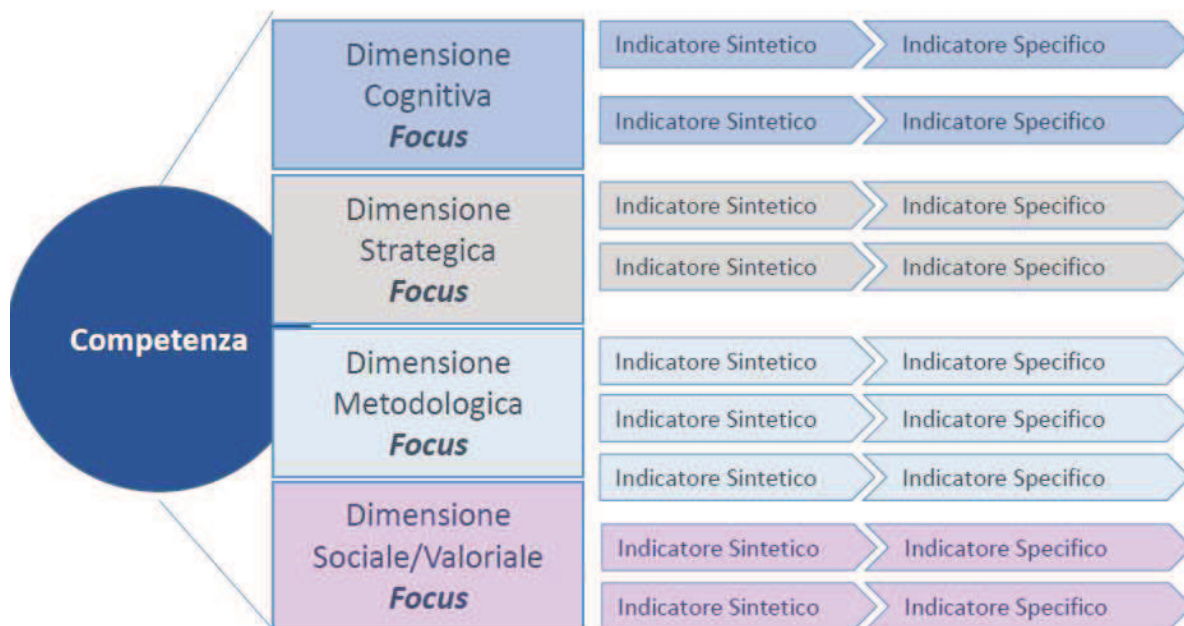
Competenza

Dimensione Cognitiva
Focus

Indicatore Sintetico
Indicatore Specifico

Indicatore Sintetico
Indicatore Specifico

Dimensione Strategica
Focus

Indicatore Sintetico
Indicatore Specifico

Indicatore Sintetico
Indicatore Specifico

Dimensione Metodologica
Focus

Indicatore Sintetico
Indicatore Specifico

Indicatore Sintetico
Indicatore Specifico

Indicatore Sintetico
Indicatore Specifico

Dimensione Sociale/Valoriale
Focus

Indicatore Sintetico
Indicatore Specifico

Indicatore Sintetico
Indicatore Specifico